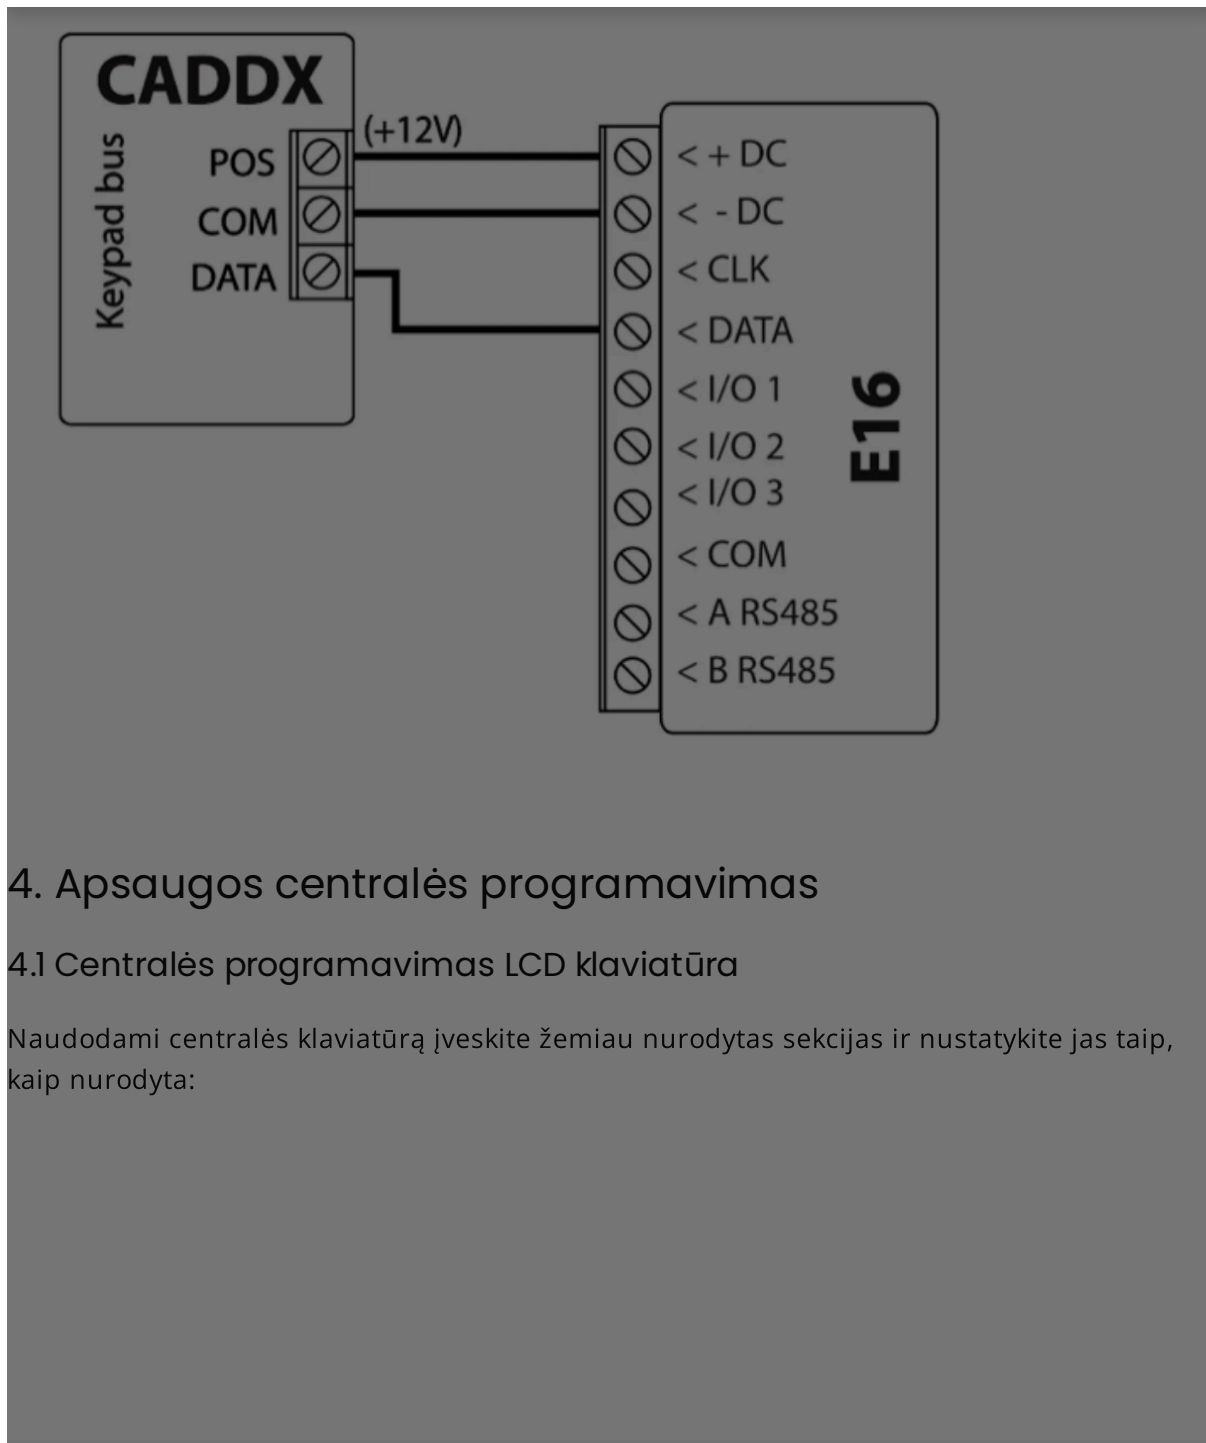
CADDX
Keypad bus
POS
COM
DATA
(+12V)

< + DC
< - DC
< CLK
< DATA
< I/O 1
< I/O 2
< I/O 3
< COM
< A RS485
< B RS485
E16

4. Apsaugos centralės programavimas

4.1 Centralės programavimas LCD klaviatūra

Naudodami centralės klaviatūrą įveskite žemiau nurodytas sekcijas ir nustatykite jas taip, kaip nurodyta: